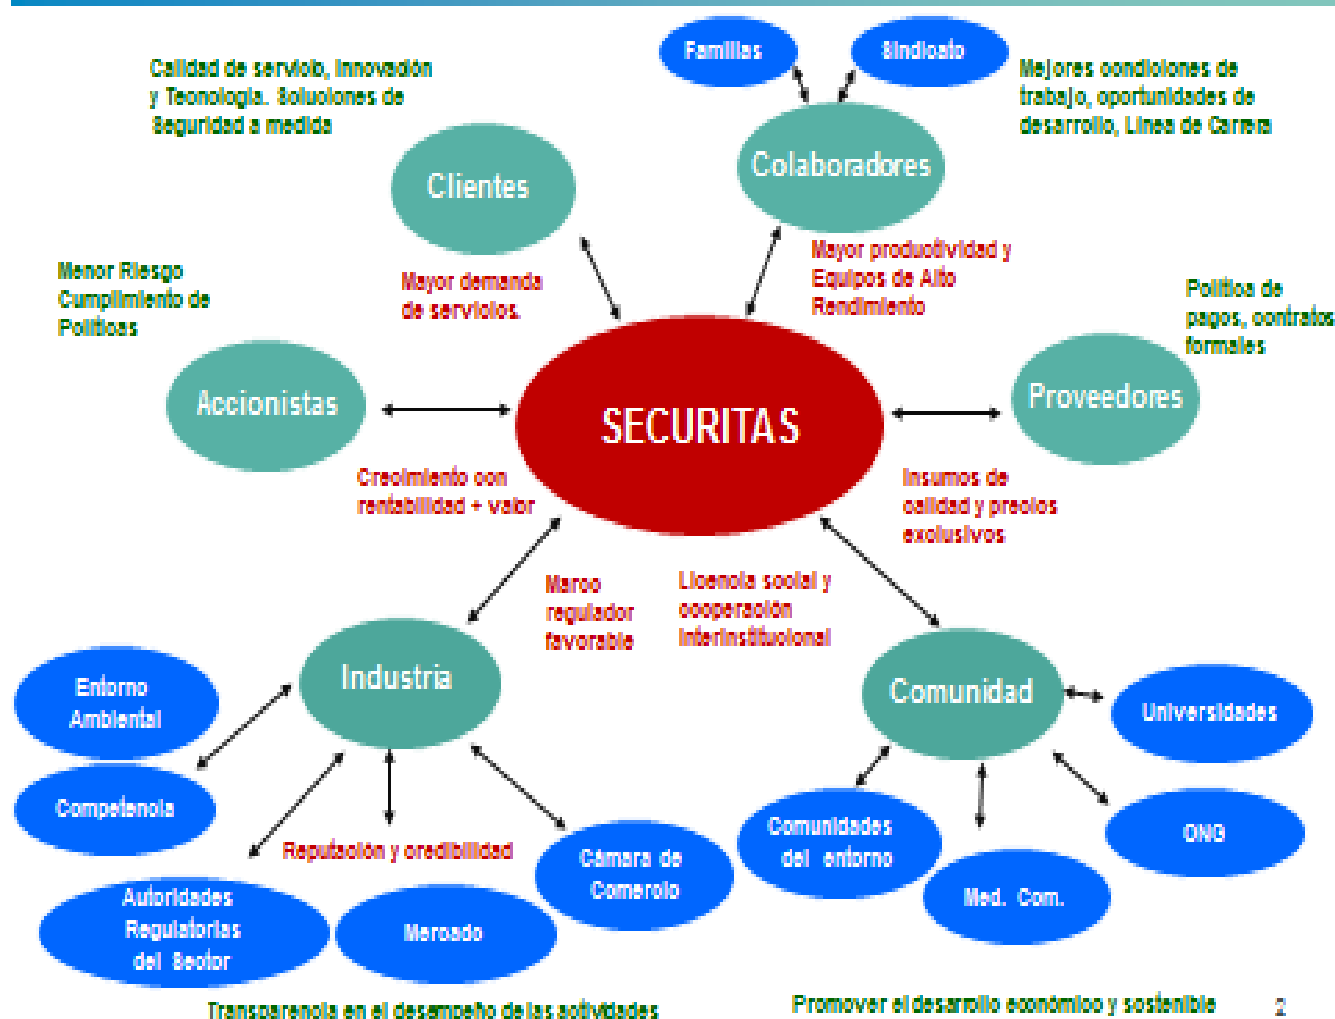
Familias

Sindicato

Calidad de servicio, Innovación y Tecnología. Soluciones de Seguridad a medida

Mejores condiciones de trabajo, oportunidades de desarrollo, Línea de Carrera

Clientes

Colaboradores

Mayor productividad y Equipos de Alto Rendimiento

Menor Riesgo Cumplimiento de Políticas

Mayor demanda de servicios.

Políticas de pagos, contratos formales

Accionistas

SECURITAS

Proveedores

Crecimiento con rentabilidad + valor

Insumos de calidad y precios exclusivos

Marco regulador favorable

Licencia social y cooperación interinstitucional

Entorno Ambiental

Industria

Comunidad

Universidades

Competencia

Reputación y credibilidad

Comunidades del entorno

ONG

Cámara de Comercio

Autoridades Regulatorias del Sector

Mercado

Med. Com.

Transparencia en el desempeño de las actividades

Promover el desarrollo económico y sostenible

2